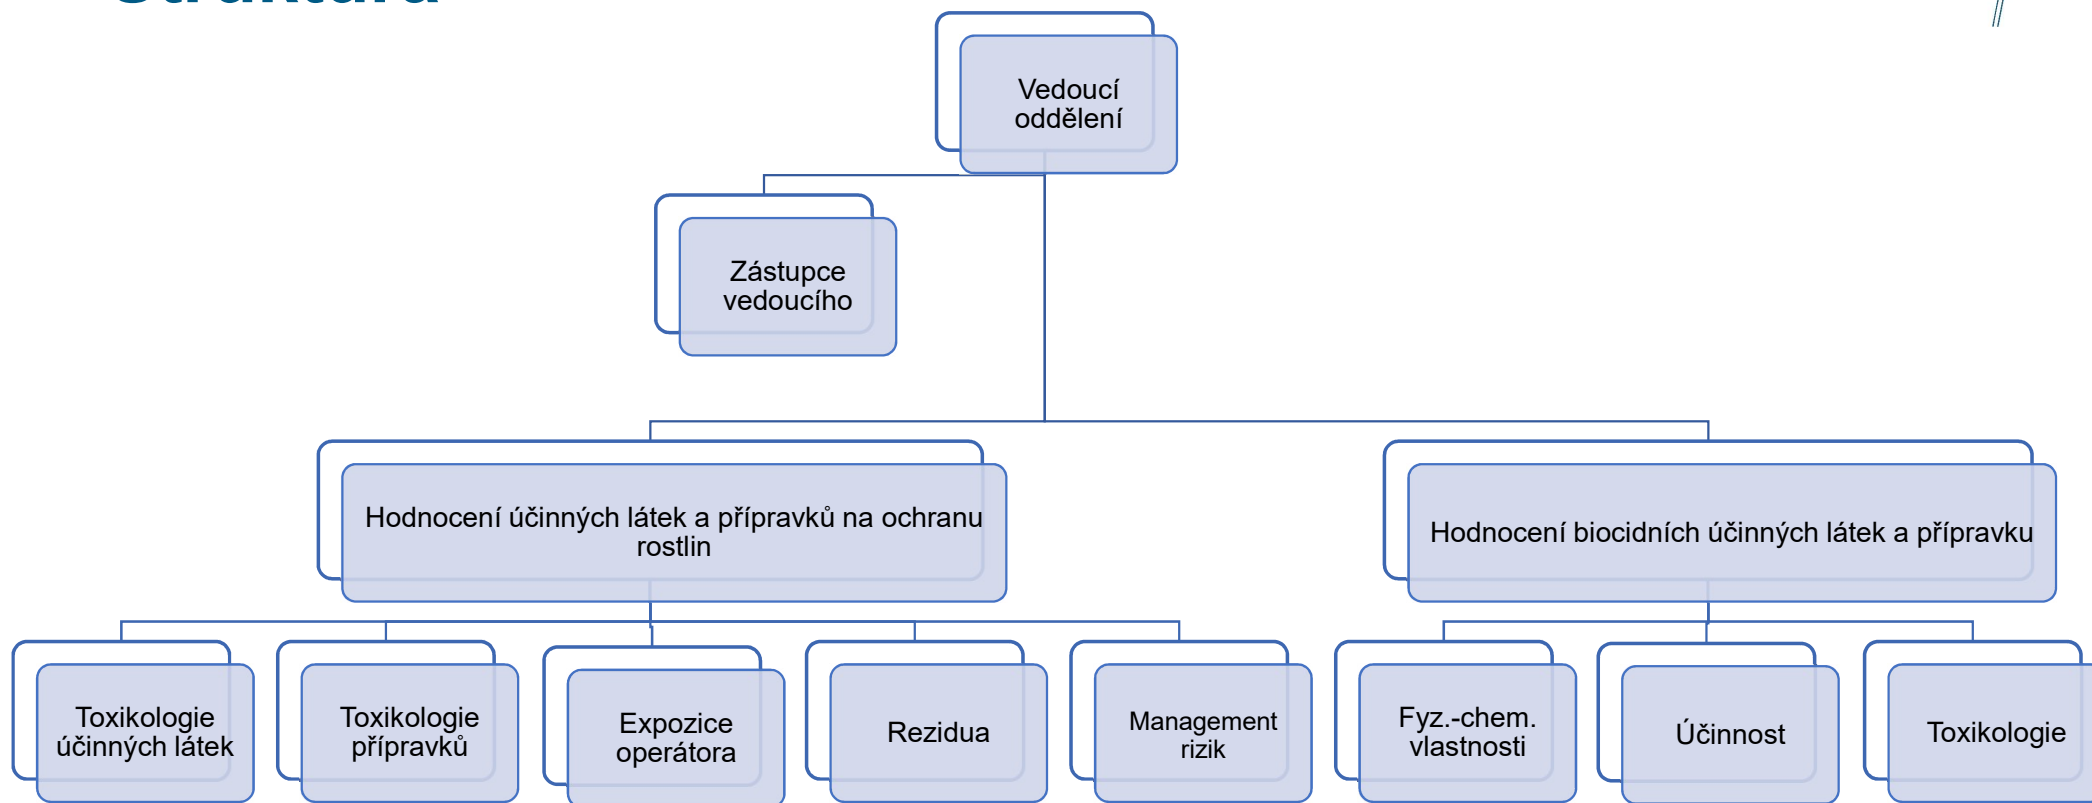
Vedoucí oddělení

Zástupce vedoucího

Hodnocení účinných látek a přípravků na ochranu rostlin

Hodnocení biocidních účinných látek a přípravku

Toxikologie účinných látek

Toxikologie přípravků

Expozice operátora

Rezidua

Management rizik

Fyz.-chem. vlastnosti

Účinnost

Toxikologie